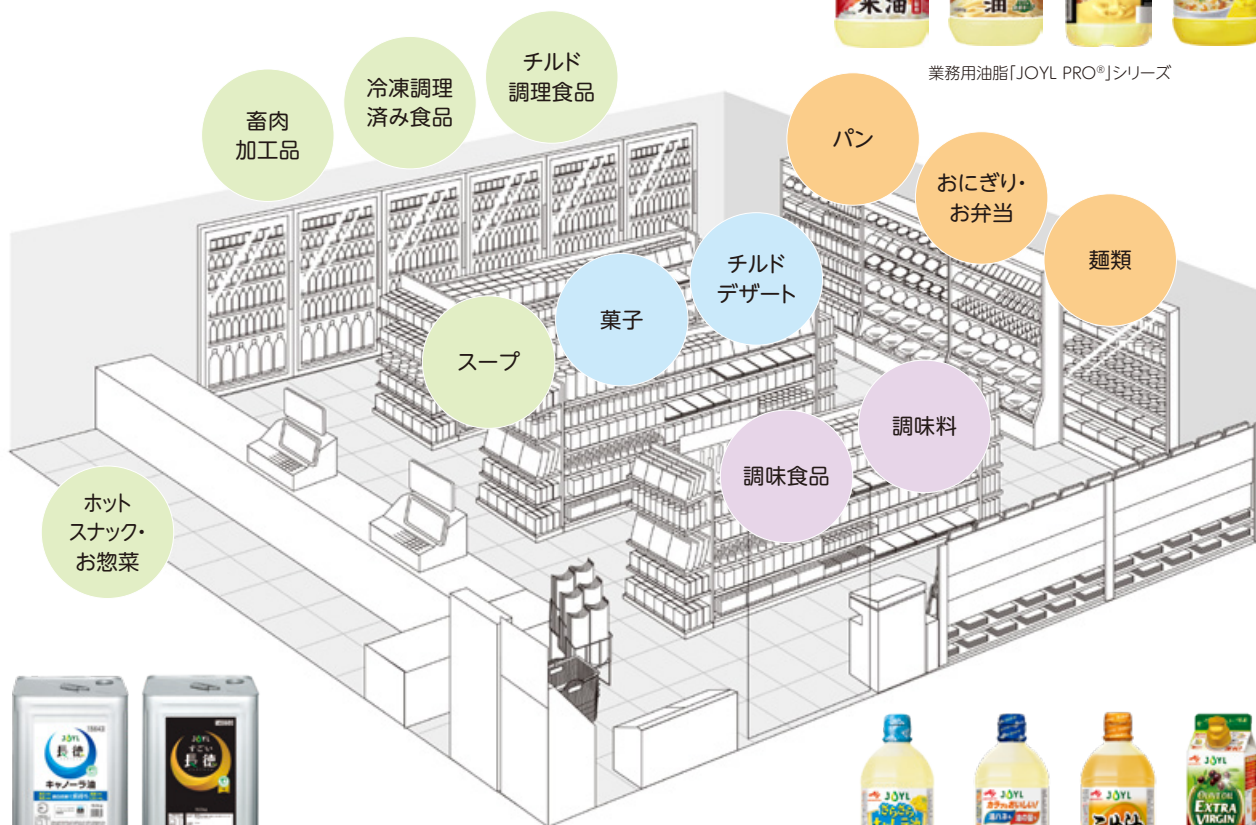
米油

油

業務用油脂「JOYL PRO®」シリーズ

畜肉
加工品

冷凍調理
済み食品

チルド
調理食品

パン

おにぎり・
お弁当

麺類

チルド
デザート

菓子

スープ

調味料

調味食品

ホット
スナック・
お惣菜

J-OIL
長徳
キャノーラ油

J-OIL
すごい
長徳

J-OIL

J-OIL

J-OIL

EXTRA
VIRGIN